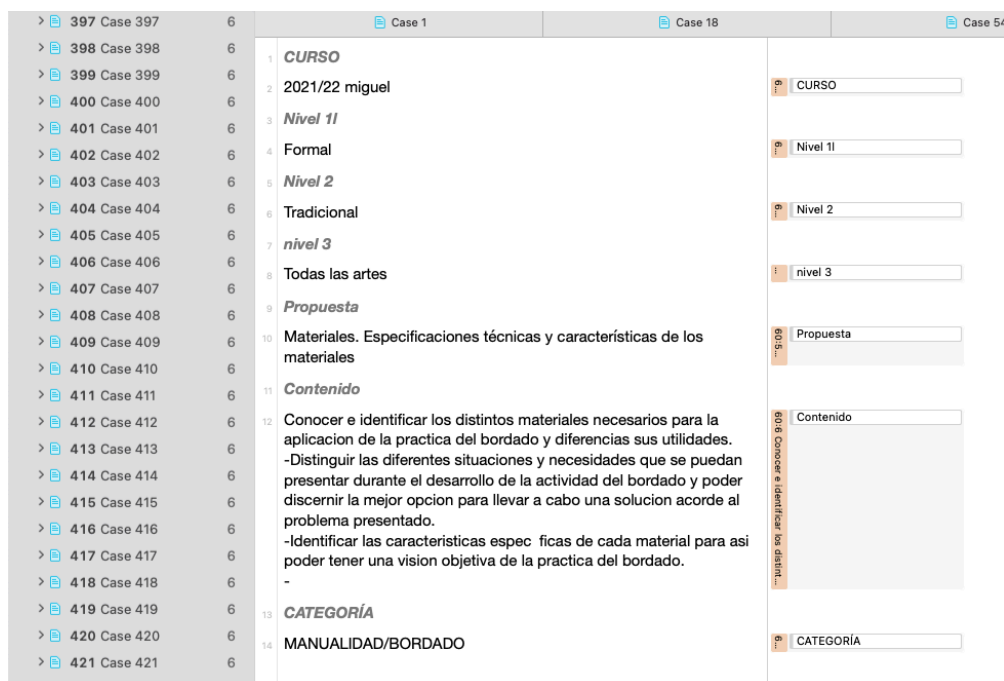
397 Case 397 6
398 Case 398 6
399 Case 399 6
400 Case 400 6
401 Case 401 6
402 Case 402 6
403 Case 403 6
404 Case 404 6
405 Case 405 6
406 Case 406 6
407 Case 407 6
408 Case 408 6
409 Case 409 6
410 Case 410 6
411 Case 411 6
412 Case 412 6
413 Case 413 6
414 Case 414 6
415 Case 415 6
416 Case 416 6
417 Case 417 6
418 Case 418 6
419 Case 419 6
420 Case 420 6
421 Case 421 6

Case 1 | Case 18 | Case 54

1 CURSO
2 2021/22 miguel
3 Nivel 1l
4 Formal
5 Nivel 2
6 Tradicional
7 nivel 3
8 Todas las artes
9 Propuesta
10 Materiales. Especificaciones técnicas y características de los materiales
11 Contenido
12 Conocer e identificar los distintos materiales necesarios para la aplicacion de la practica del bordado y diferencias sus utilidades.
-Distinguir las diferentes situaciones y necesidades que se puedan presentar durante el desarrollo de la actividad del bordado y poder discernir la mejor opcion para llevar a cabo una solucion acorde al problema presentado.
-Identificar las caracteristicas espec ficas de cada material para asi poder tener una vision objetiva de la practica del bordado.
-
13 CATEGORÍA
14 MANUALIDAD/BORDADO

6: CURSO
6: Nivel 1l
6: Nivel 2
: nivel 3
60:5... Propuesta
60:6 Conocer e identificar los distint... Contenido
6: CATEGORÍA